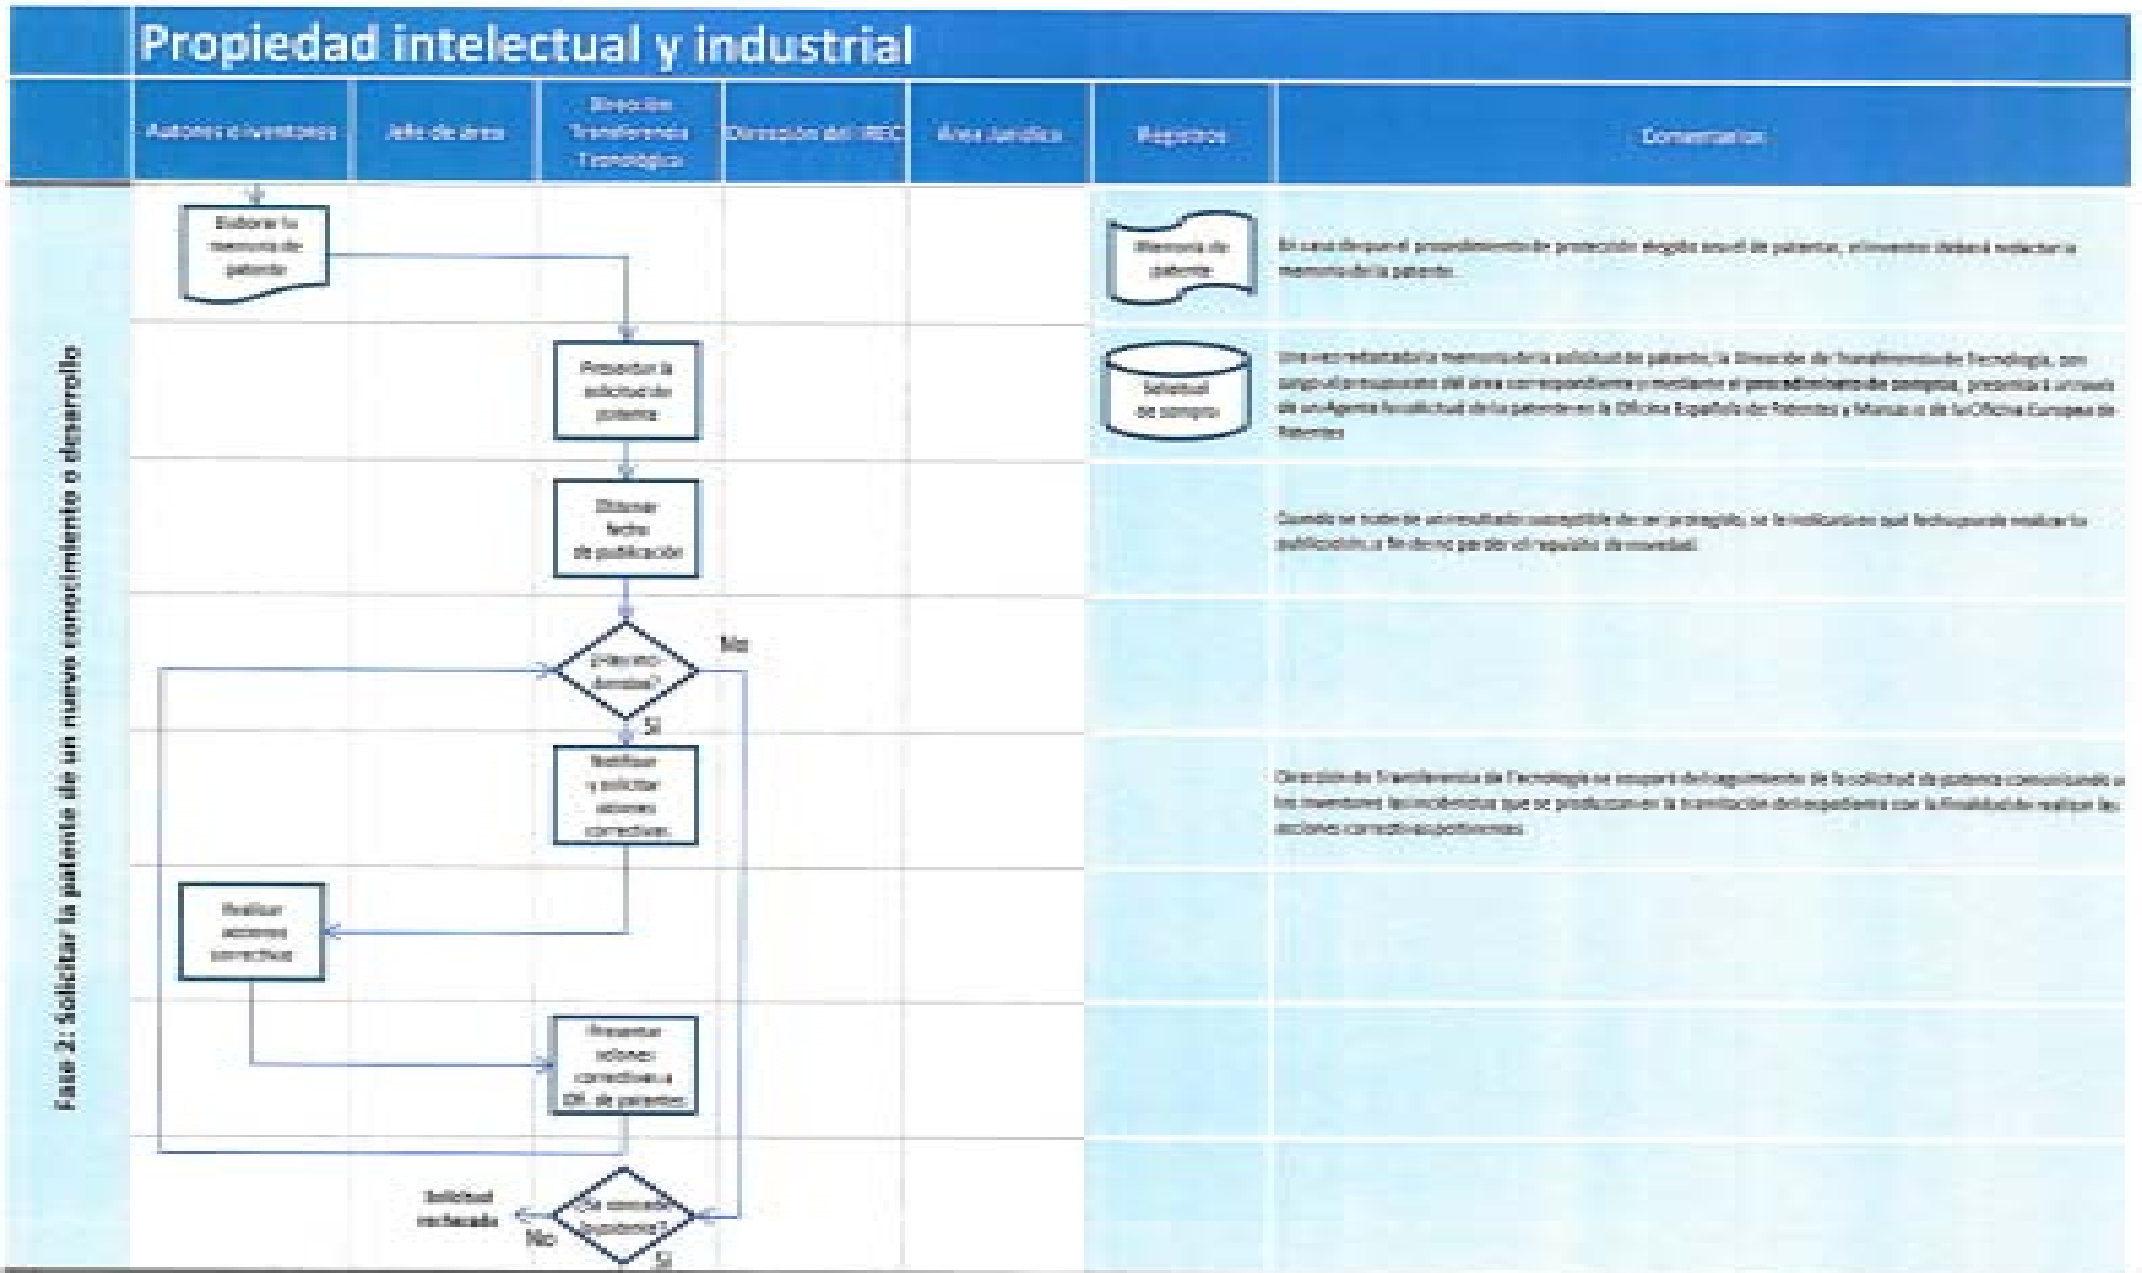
Propiedad intelectual y industrial

Autores e inventores | Jefe de área | Dirección Transferencia Tecnológica | Dirección del IREC | Área Jurídica | Registros | Comentarios

Fase 2: Solicitar la patente de un nuevo conocimiento o desarrollo

Elaborar la memoria de patente

Memoria de patente

En caso de que el procedimiento de protección elegido sea el de patentar, el inventor deberá redactar la memoria de la patente.

Presentar la solicitud de patente

Solicitud de compra

Una vez redactada la memoria de la solicitud de patente, la Dirección de Transferencia de Tecnología, con cargo al presupuesto del área correspondiente y mediante el procedimiento de compras, presenta a través de un Agente la solicitud de la patente en la Oficina Española de Patentes y Marcas o de la Oficina Europea de Patentes.

Dictaminar fecha de publicación

Cuando se trate de un resultado susceptible de ser protegido, se le indicará en qué fecha puede realizar la publicación a fin de no perder el requisito de novedad.

¿Hay incidencias?

No

Sí

Notificar y solicitar acciones correctivas.

Dirección de Transferencia de Tecnología se ocupará del seguimiento de la solicitud de patente comunicando a los inventores las incidencias que se produzcan en la tramitación del expediente con la finalidad de realizar las acciones correctivas pertinentes.

Realizar acciones correctivas

Presentar acciones correctivas a Of. de patentes

Solicitud rechazada

¿Se concede la patente?

No

Sí